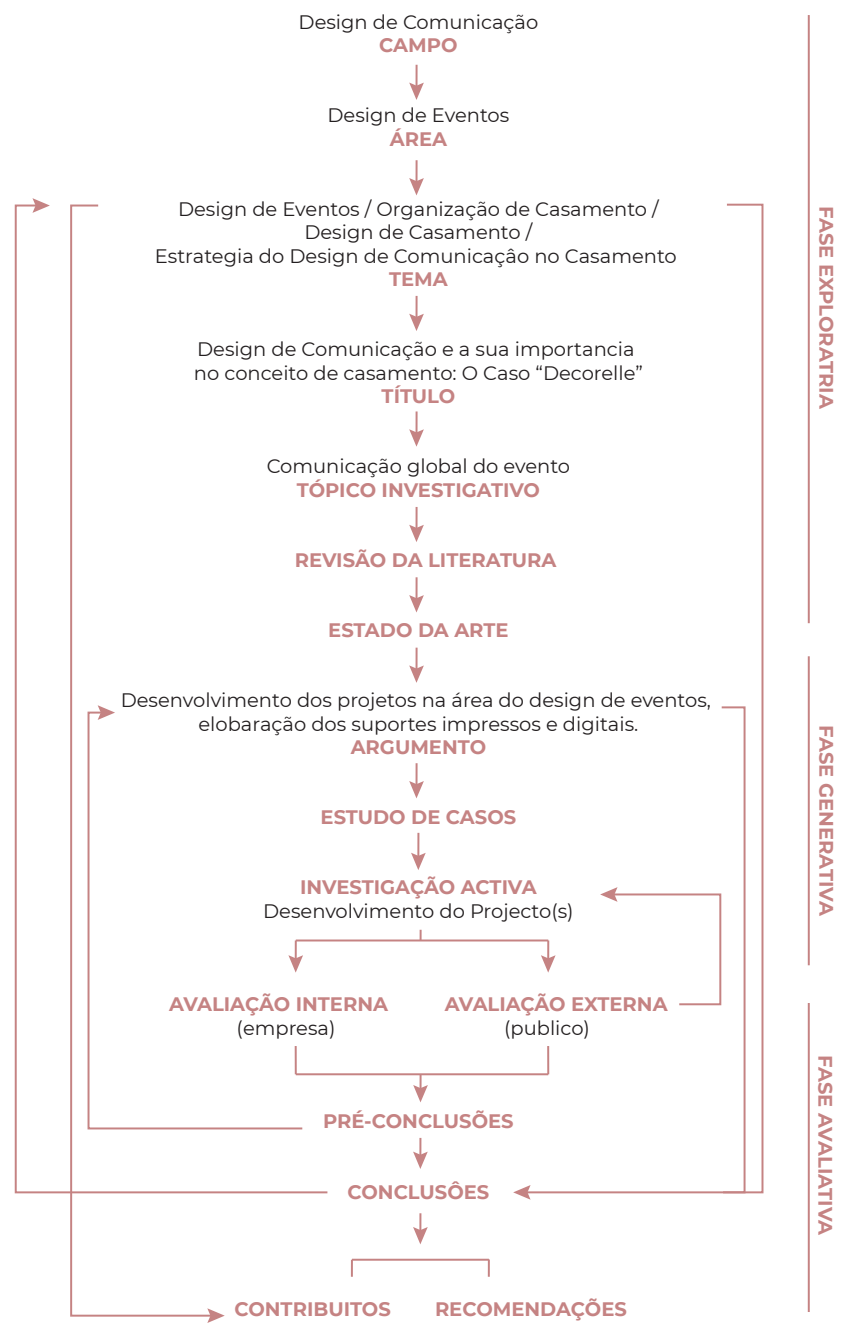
Design de Comunicação
CAMPO

Design de Eventos
ÁREA

Design de Eventos / Organização de Casamento / Design de Casamento / Estrategia do Design de Comunicação no Casamento
TEMA

Design de Comunicação e a sua importancia no conceito de casamento: O Caso "Decorelle"
TÍTULO

Comunicação global do evento
TÓPICO INVESTIGATIVO

REVISÃO DA LITERATURA

ESTADO DA ARTE

Desenvolvimento dos projetos na área do design de eventos, elobaração dos suportes impressos e digitais.
ARGUMENTO

ESTUDO DE CASOS

INVESTIGAÇÃO ACTIVA
Desenvolvimento do Projecto(s)

AVALIAÇÃO INTERNA
(empresa)

AVALIAÇÃO EXTERNA
(publico)

PRÉ-CONCLUSÕES

CONCLUSÔES

CONTRIBUITOS

RECOMENDAÇÕES

FASE EXPLORATRIA

FASE GENERATIVA

FASE AVALIATIVA